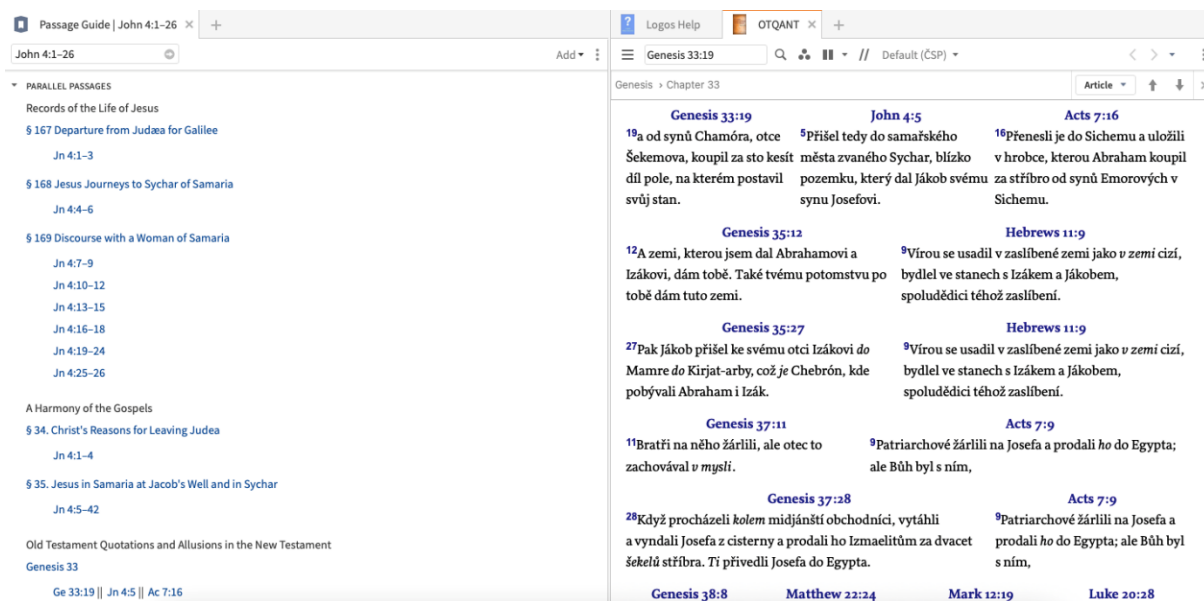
Passage Guide | John 4:1–26 × +

John 4:1–26

Add ▾

PARALLEL PASSAGES

Records of the Life of Jesus

§ 167 Departure from Judæa for Galilee

Jn 4:1–3

§ 168 Jesus Journeys to Sychar of Samaria

Jn 4:4–6

§ 169 Discourse with a Woman of Samaria

Jn 4:7–9

Jn 4:10–12

Jn 4:13–15

Jn 4:16–18

Jn 4:19–24

Jn 4:25–26

A Harmony of the Gospels

§ 34. Christ's Reasons for Leaving Judea

Jn 4:1–4

§ 35. Jesus in Samaria at Jacob's Well and in Sychar

Jn 4:5–42

Old Testament Quotations and Allusions in the New Testament

Genesis 33

Ge 33:19 || Jn 4:5 || Ac 7:16

Logos Help

OTQANT × +

Genesis 33:19

Default (ČSP) ▾

Genesis › Chapter 33

Article ▾

Genesis 33:19

$^{19}$a od synů Chamóra, otce Šekemova, koupil za sto kesít díl pole, na kterém postavil svůj stan.

John 4:5

$^{5}$Přišel tedy do samařského města zvaného Sychar, blízko pozemku, který dal Jákob svému synu Josefovi.

Acts 7:16

$^{16}$Přenesli je do Sichemu a uložili v hrobce, kterou Abraham koupil za stříbro od synů Emorových v Sichemu.

Genesis 35:12

$^{12}$A zemi, kterou jsem dal Abrahamovi a Izákovi, dám tobě. Také tvému potomstvu po tobě dám tuto zemi.

Hebrews 11:9

$^{9}$Vírou se usadil v zaslíbené zemi jako v zemi cizí, bydlel ve stanech s Izákem a Jákobem, spoludědici téhož zaslíbení.

Genesis 35:27

$^{27}$Pak Jákob přišel ke svému otci Izákovi do Mamre do Kirjat-arby, což je Chebrón, kde pobývali Abraham i Izák.

Hebrews 11:9

$^{9}$Vírou se usadil v zaslíbené zemi jako v zemi cizí, bydlel ve stanech s Izákem a Jákobem, spoludědici téhož zaslíbení.

Genesis 37:11

$^{11}$Bratři na něho žárlili, ale otec to zachovával v mysli.

Acts 7:9

$^{9}$Patriarchové žárlili na Josefa a prodali ho do Egypta; ale Bůh byl s ním,

Genesis 37:28

$^{28}$Když procházeli kolem midjánští obchodníci, vytáhli a vyndali Josefa z cisterny a prodali ho Izmaelitům za dvacet šekelů stříbra. Ti přivedli Josefa do Egypta.

Acts 7:9

$^{9}$Patriarchové žárlili na Josefa a prodali ho do Egypta; ale Bůh byl s ním,

Genesis 38:8

Matthew 22:24

Mark 12:19

Luke 20:28